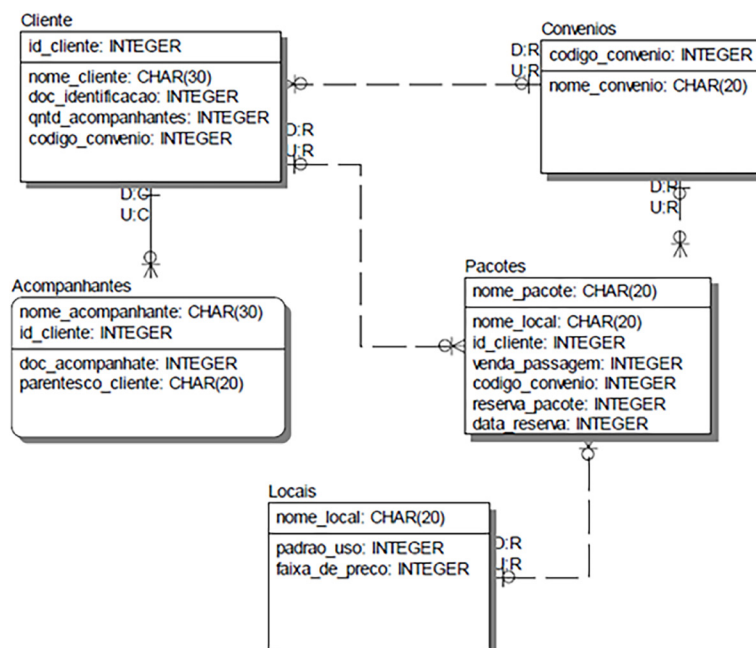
Cliente

id_cliente: INTEGER

nome_cliente: CHAR(30)
doc_identificacao: INTEGER
qntd_acompanhantes: INTEGER
codigo_convenio: INTEGER

Convenios

codigo_convenio: INTEGER

nome_convenio: CHAR(20)

D:R
U:R

D:R
U:R

D:C
U:C

D:R
U:R

Acompanhantes

nome_acompanhante: CHAR(30)
id_cliente: INTEGER

doc_acompanhate: INTEGER
parentesco_cliente: CHAR(20)

Pacotes

nome_pacote: CHAR(20)

nome_local: CHAR(20)
id_cliente: INTEGER
venda_passagem: INTEGER
codigo_convenio: INTEGER
reserva_pacote: INTEGER
data_reserva: INTEGER

Locais

nome_local: CHAR(20)

padrao_uso: INTEGER
faixa_de_preco: INTEGER

D:R
U:R